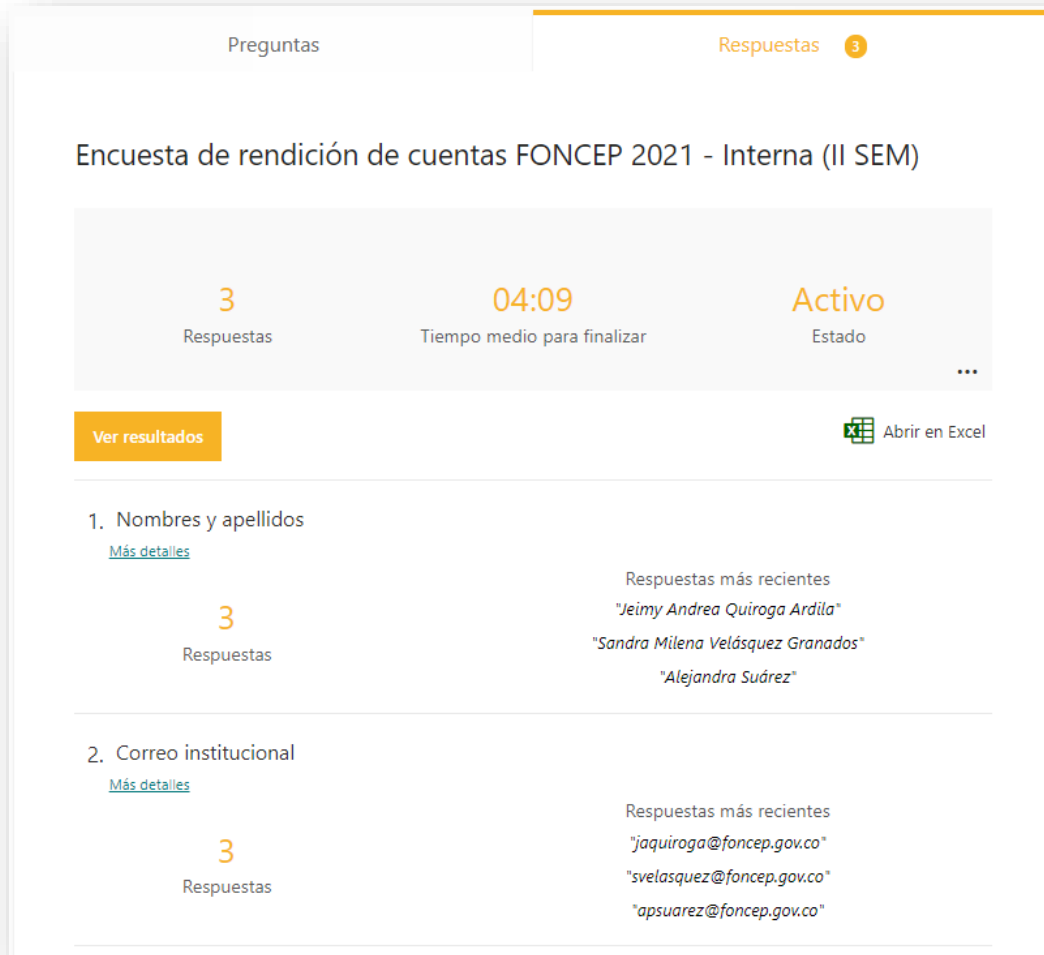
Preguntas

Respuestas 3

Encuesta de rendición de cuentas FONCEP 2021 - Interna (II SEM)

3
Respuestas

04:09
Tiempo medio para finalizar

Activo
Estado

...

Ver resultados

Abrir en Excel

1. Nombres y apellidos
Más detalles

3
Respuestas

Respuestas más recientes
"Jeimy Andrea Quiroga Ardila"
"Sandra Milena Velásquez Granados"
"Alejandra Suárez"

2. Correo institucional
Más detalles

3
Respuestas

Respuestas más recientes
"jaquiroga@foncep.gov.co"
"svelasquez@foncep.gov.co"
"apsuarez@foncep.gov.co"